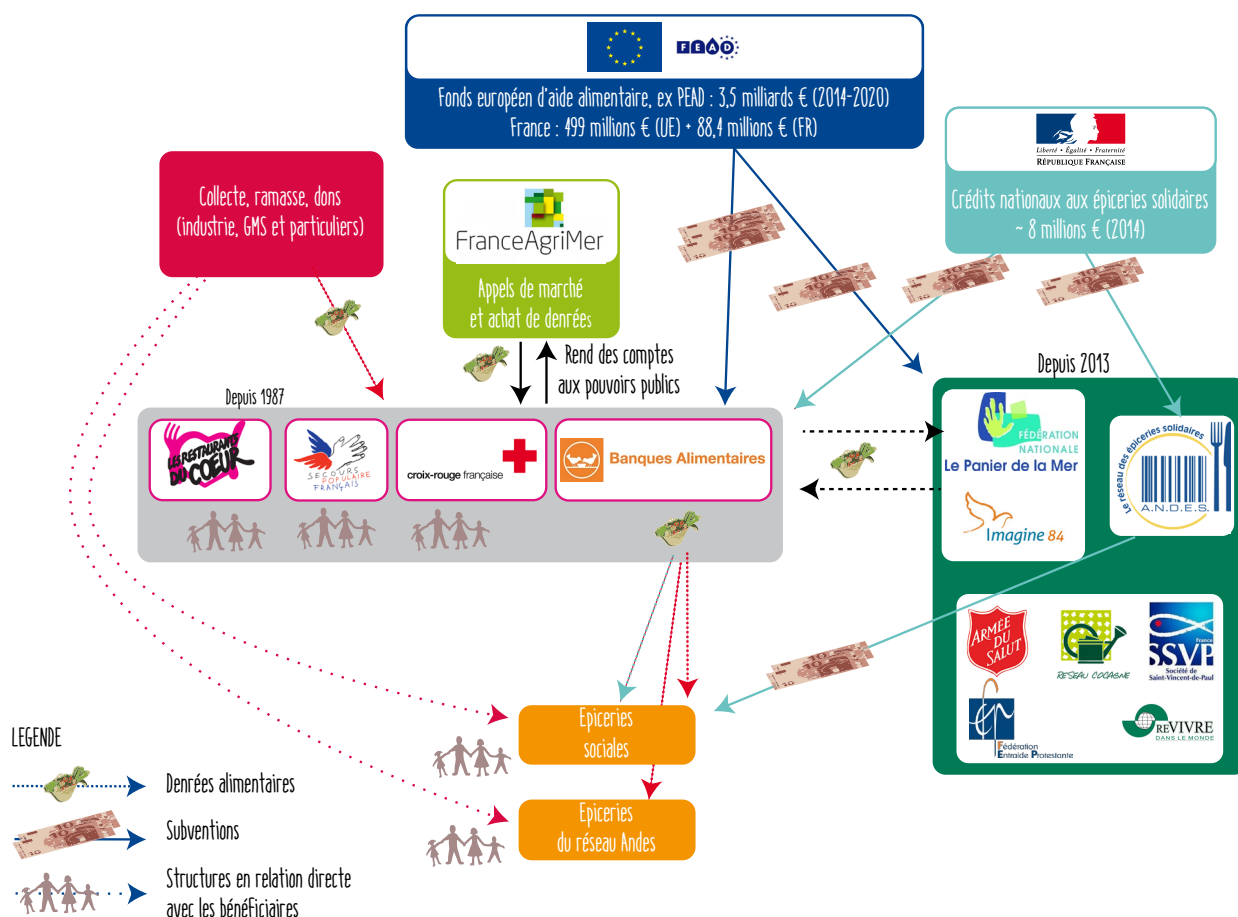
FEAD

Fonds européen d'aide alimentaire, ex PEAD : 3,5 milliards € (2014-2020)
France : 499 millions € (UE) + 88,4 millions € (FR)

Liberté • Égalité • Fraternité
RÉPUBLIQUE FRANÇAISE

Crédits nationaux aux épiceries solidaires
~ 8 millions € (2014)

Collecte, ramasse, dons
(industrie, GMS et particuliers)

FranceAgriMer

Appels de marché
et achat de denrées

Rend des comptes
aux pouvoirs publics

Depuis 1987

LES RESTAURANTS DU CŒUR

SECOURS POPULAIRE FRANÇAIS

croix-rouge française

Banques Alimentaires

Depuis 2013

FÉDÉRATION NATIONALE
Le Panier de la Mer

Imagine 84

Le réseau des épiceries solidaires
A.N.D.E.S.

ARMÉE DU SALUT

RESEAU COCAGNE

SSVP
France
Société de Saint-Vincent-de-Paul

Fédération Entraide Protestante

REVIVRE DANS LE MONDE

Epiceries
sociales

Epiceries
du réseau Andes

LEGENDE

Denrées alimentaires

Subventions

Structures en relation directe
avec les bénéficiaires